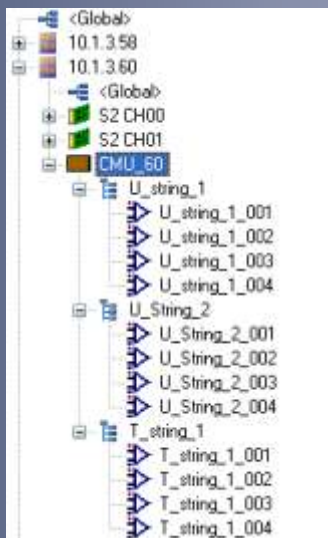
<Global>
10.1.3.58
10.1.3.60
<Global>
S2 CH00
S2 CH01
CMU_60
U_string_1
U_string_1_001
U_string_1_002
U_string_1_003
U_string_1_004
U_String_2
U_String_2_001
U_String_2_002
U_String_2_003
U_String_2_004
T_string_1
T_string_1_001
T_string_1_002
T_string_1_003
T_string_1_004